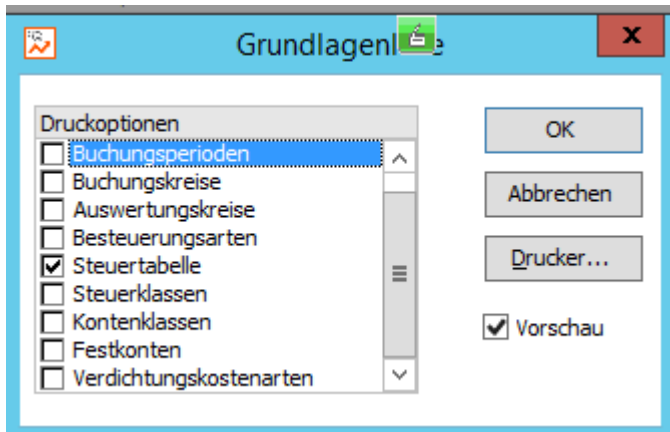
Grundlagenl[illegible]e

x

Druckoptionen

Buchungsperioden
Buchungskreise
Auswertungskreise
Besteuerungsarten
Steuertabelle
Steuerklassen
Kontenklassen
Festkonten
Verdichtungskostenarten

OK

Abbrechen

Drucker...

Vorschau